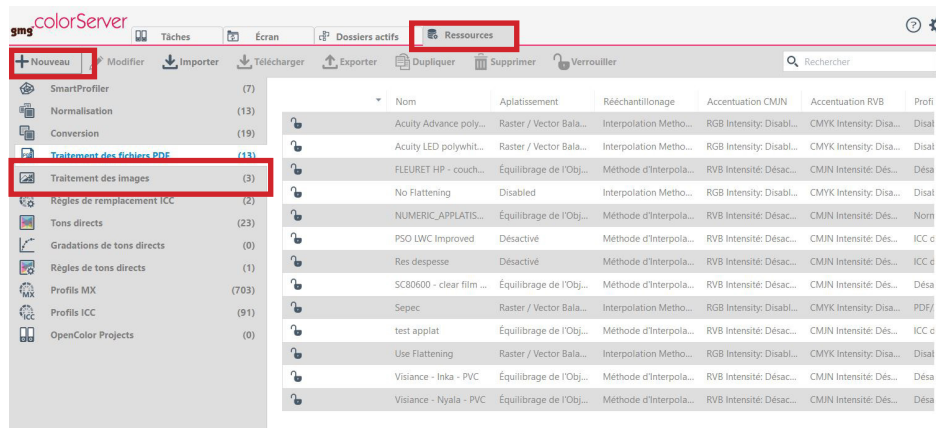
gmg colorServer

Tâches | Écran | Dossiers actifs | Ressources

+ Nouveau | Modifier | Importer | Télécharger | Exporter | Dupliquer | Supprimer | Verrouiller

Rechercher

| | |
|---|---|
| SmartProfiler | (7) |
| Normalisation | (13) |
| Conversion | (19) |
| Traitement des fichiers PDF | (13) |
| Traitement des images | (3) |
| Règles de remplacement ICC | (2) |
| Tons directs | (23) |
| Gradations de tons directs | (0) |
| Règles de tons directs | (1) |
| Profils MX | (703) |
| Profils ICC | (91) |
| OpenColor Projects | (0) |

| Nom | Aplatissement | Rééchantillonage | Accentuation CMJN | Accentuation RVB | Profi |
|---|---|---|---|---|---|
| Acuity Advance poly... | Raster / Vector Bala... | Interpolation Metho... | RGB Intensity: Disabl... | CMYK Intensity: Disa... | Disab |
| Acuity LED polywhit... | Raster / Vector Bala... | Interpolation Metho... | RGB Intensity: Disabl... | CMYK Intensity: Disa... | Disab |
| FLEURET HP - couch... | Équilibrage de l'Obj... | Méthode d'Interpola... | RVB Intensité: Désac... | CMJN Intensité: Dés... | Désa |
| No Flattening | Disabled | Interpolation Metho... | RGB Intensity: Disabl... | CMYK Intensity: Disa... | Disab |
| NUMERIC_APPLATIS... | Équilibrage de l'Obj... | Méthode d'Interpola... | RVB Intensité: Désac... | CMJN Intensité: Dés... | Norm |
| PSO LWC Improved | Désactivé | Méthode d'Interpola... | RVB Intensité: Désac... | CMJN Intensité: Dés... | ICC d |
| Res despesse | Désactivé | Méthode d'Interpola... | RVB Intensité: Désac... | CMJN Intensité: Dés... | ICC d |
| SC80600 - clear film ... | Équilibrage de l'Obj... | Méthode d'Interpola... | RVB Intensité: Désac... | CMJN Intensité: Dés... | Désa |
| Sepec | Raster / Vector Bala... | Interpolation Metho... | RGB Intensity: Disabl... | CMYK Intensity: Disa... | PDF/ |
| test applat | Équilibrage de l'Obj... | Méthode d'Interpola... | RVB Intensité: Désac... | CMJN Intensité: Dés... | ICC d |
| Use Flattening | Raster / Vector Bala... | Interpolation Metho... | RGB Intensity: Disabl... | CMYK Intensity: Disa... | Disab |
| Visiance - Inka - PVC | Équilibrage de l'Obj... | Méthode d'Interpola... | RVB Intensité: Désac... | CMJN Intensité: Dés... | Désa |
| Visiance - Nyala - PVC | Équilibrage de l'Obj... | Méthode d'Interpola... | RVB Intensité: Désac... | CMJN Intensité: Dés... | Désa |